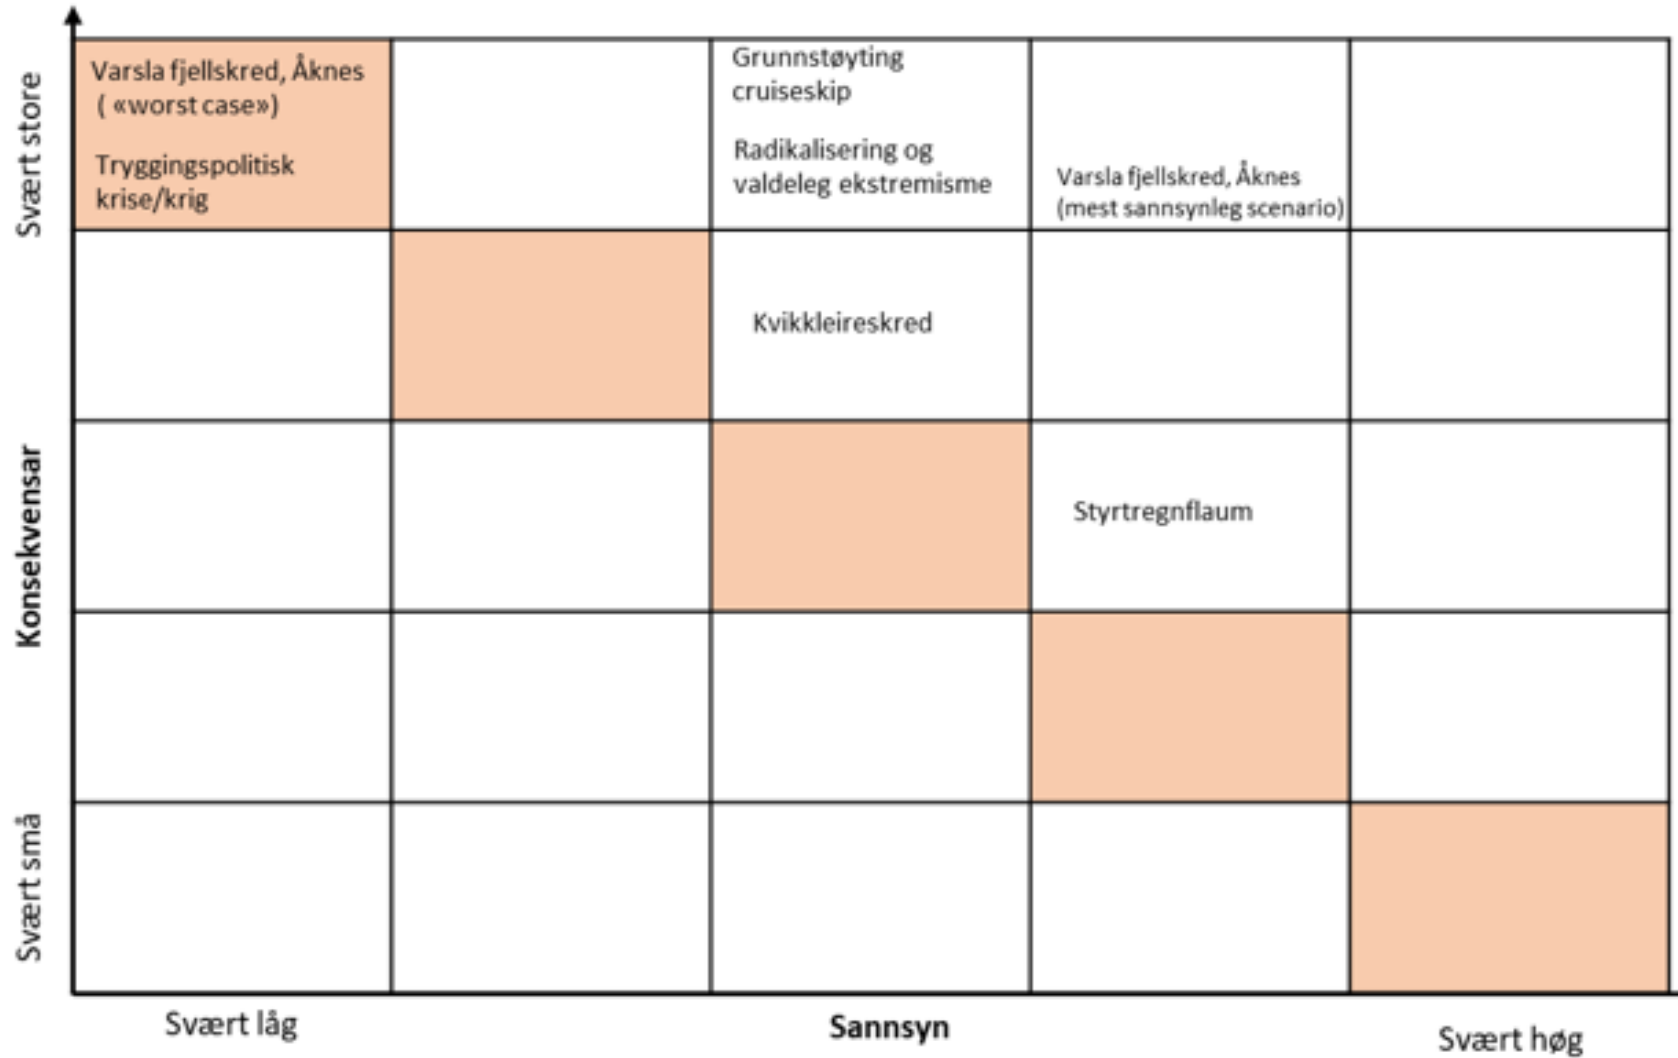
Svært store

Konsekvensar

Svært små

| | | | | |
|---|---|---|---|---|
| Varsla fjellskred, Åknes ( «worst case») Tryggingspolitisk krise/krig | | Grunnstøyting cruiseskip Radikalisering og valdeleg ekstremisme | Varsla fjellskred, Åknes (mest sannsynleg scenario) | |
| | | Kvikkleireskred | | |
| | | | Styrtregnflaum | |
| | | | | |
| | | | | |

Svært låg

Sannsyn

Svært høg